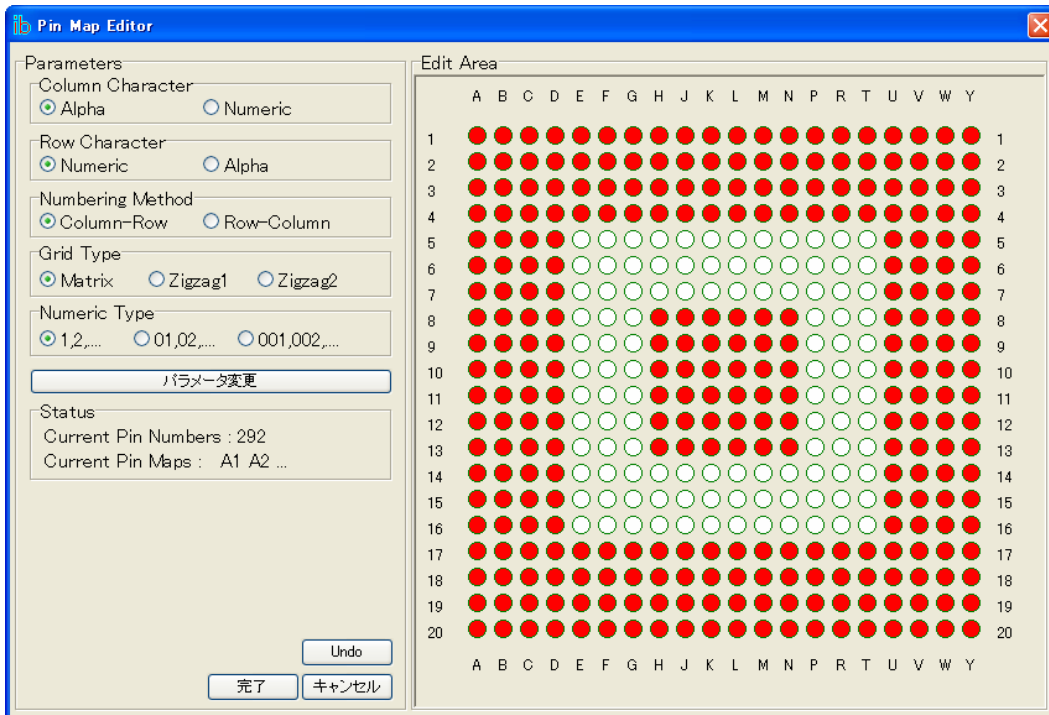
Pin Map Editor

Parameters

Column Character
Alpha Numeric

Row Character
Numeric Alpha

Numbering Method
Column-Row Row-Column

Grid Type
Matrix Zigzag1 Zigzag2

Numeric Type
1,2,... 01,02,... 001,002,...

パラメータ変更

Status
Current Pin Numbers : 292
Current Pin Maps : A1 A2 ...

Undo
完了 キャンセル

Edit Area

A B C D E F G H J K L M N P R T U V W Y

1 1
2 2
3 3
4 4
5 5
6 6
7 7
8 8
9 9
10 10
11 11
12 12
13 13
14 14
15 15
16 16
17 17
18 18
19 19
20 20

A B C D E F G H J K L M N P R T U V W Y